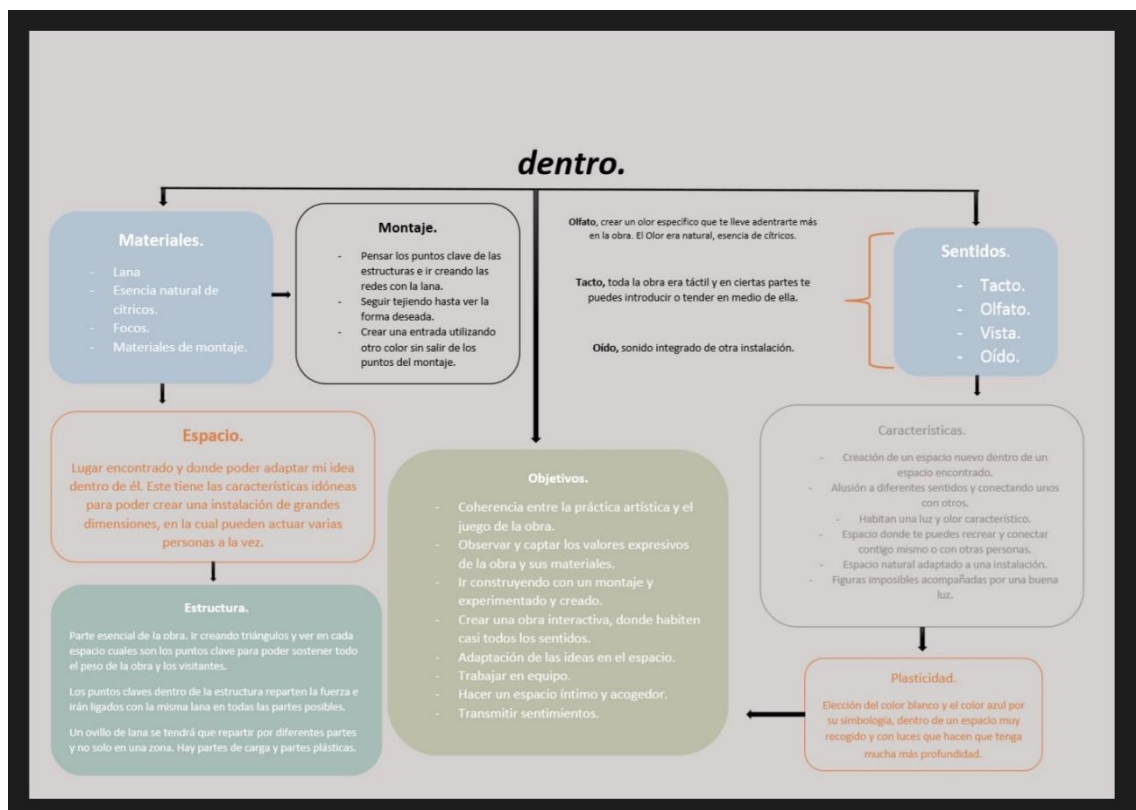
dentro.

Materiales.
- Lana
- Esencia natural de cítricos.
- Focos.
- Materiales de montaje.

Montaje.
- Pensar los puntos clave de las estructuras e ir creando las redes con la lana.
- Seguir tejiendo hasta ver la forma deseada.
- Crear una entrada utilizando otro color sin salir de los puntos del montaje.

Olfato, crear un olor especifico que te lleve adentrarte más en la obra. El Olor era natural, esencia de cítricos.

Tacto, toda la obra era táctil y en ciertas partes te puedes introducir o tender en medio de ella.

Oído, sonido integrado de otra instalación.

Sentidos.
- Tacto.
- Olfato.
- Vista.
- Oído.

Espacio.
Lugar encontrado y donde poder adaptar mi idea dentro de él. Este tiene las características idóneas para poder crear una instalación de grandes dimensiones, en la cual pueden actuar varias personas a la vez.

Objetivos.
- Coherencia entre la práctica artística y el juego de la obra.
- Observar y captar los valores expresivos de la obra y sus materiales.
- Ir construyendo con un montaje y experimentado y creado.
- Crear una obra interactiva, donde habiten casi todos los sentidos.
- Adaptación de las ideas en el espacio.
- Trabajar en equipo.
- Hacer un espacio íntimo y acogedor.
- Transmitir sentimientos.

Características.
- Creación de un espacio nuevo dentro de un espacio encontrado.
- Alusión a diferentes sentidos y conectando unos con otros.
- Habitan una luz y olor característico.
- Espacio donde te puedes recrear y conectar contigo mismo o con otras personas.
- Espacio natural adaptado a una instalación.
- Figuras imposibles acompañadas por una buena luz.

Estructura.
Parte esencial de la obra. Ir creando triángulos y ver en cada espacio cuales son los puntos clave para poder sostener todo el peso de la obra y los visitantes.

Los puntos claves dentro de la estructura reparten la fuerza e irán ligados con la misma lana en todas las partes posibles.

Un ovillo de lana se tendrá que repartir por diferentes partes y no solo en una zona. Hay partes de carga y partes plásticas.

Plasticidad.
Elección del color blanco y el color azul por su simbología, dentro de un espacio muy recogido y con luces que hacen que tenga mucha más profundidad.